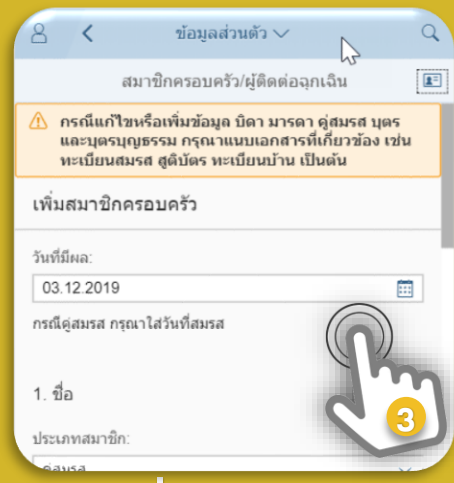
ข้อมูลส่วนตัว

สมาชิกครอบครัว/ผู้ติดต่อฉุกเฉิน

กรณีแก้ไขหรือเพิ่มข้อมูล บิดา มารดา คู่สมรส บุตร และบุตรบุญธรรม กรุณาแนบเอกสารที่เกี่ยวข้อง เช่น ทะเบียนสมรส สูติบัตร ทะเบียนบ้าน เป็นต้น

เพิ่มสมาชิกครอบครัว

วันที่มีผล:

03.12.2019

กรณีคู่สมรส กรุณาใส่วันที่สมรส

1. ชื่อ

ประเภทสมาชิก:

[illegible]

3